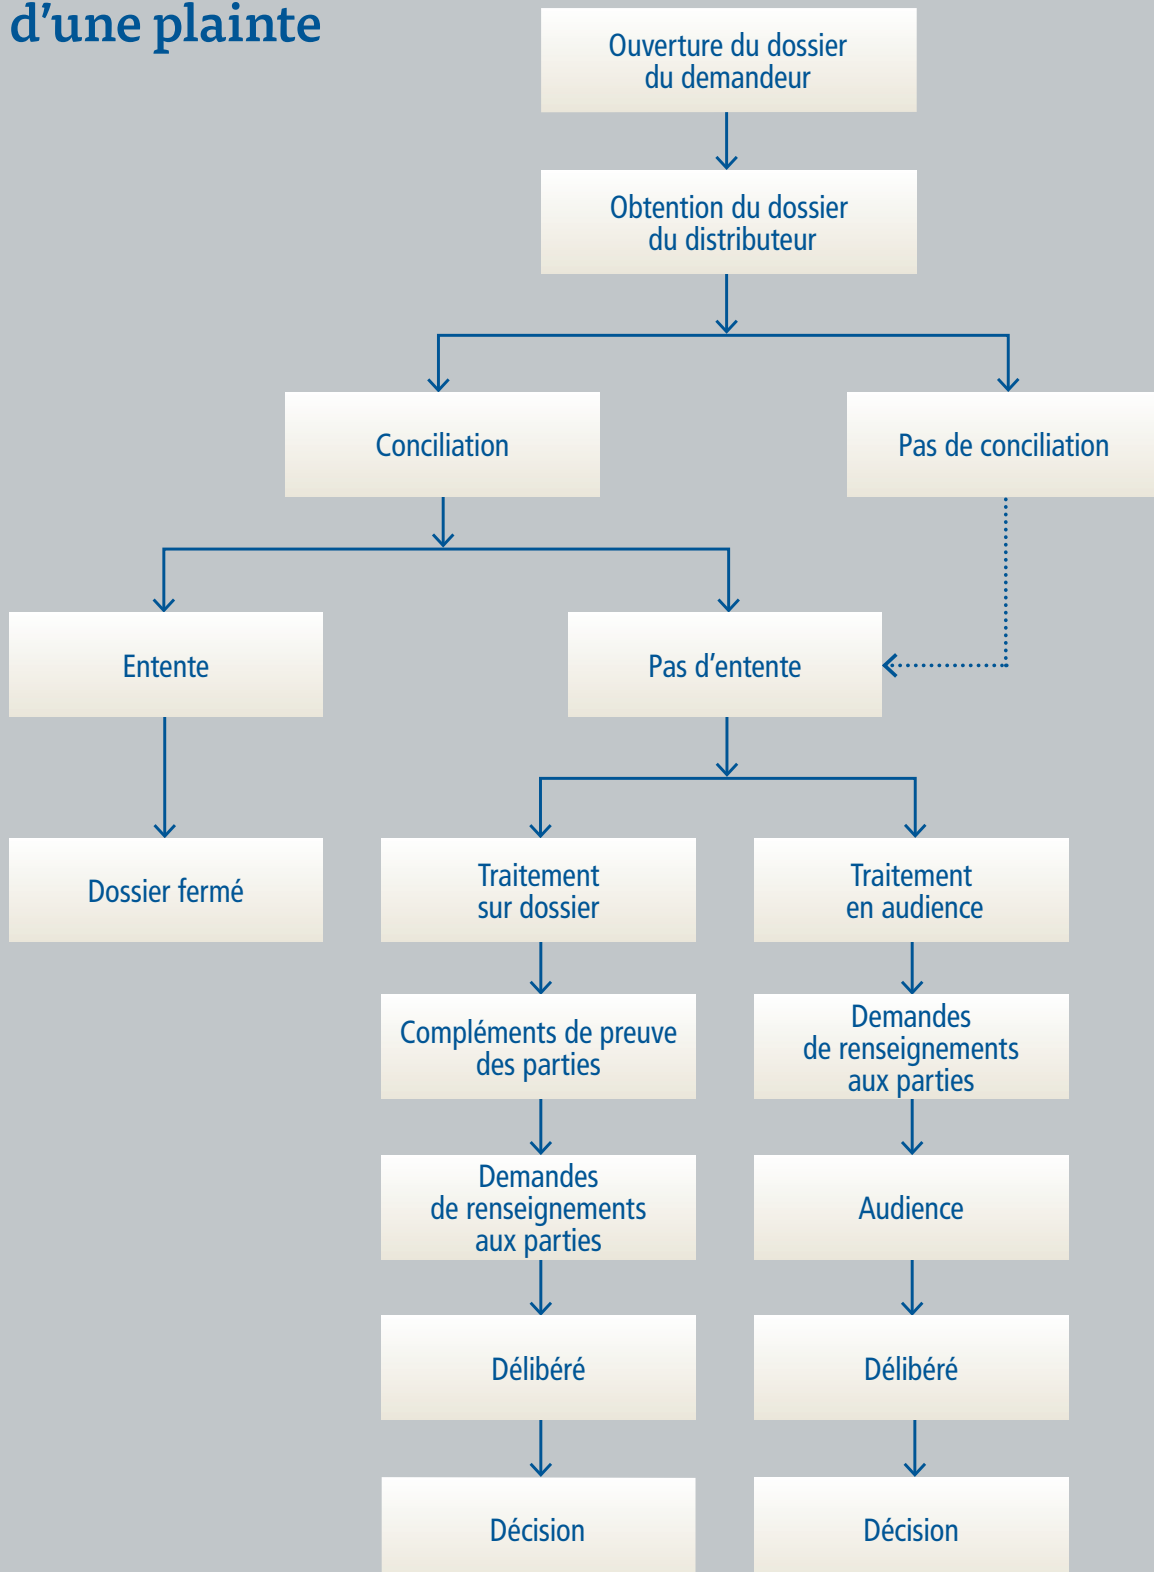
d’une plainte

Ouverture du dossier du demandeur

Obtention du dossier du distributeur

Conciliation

Pas de conciliation

Entente

Pas d’entente

Dossier fermé

Traitement sur dossier

Traitement en audience

Compléments de preuve des parties

Demandes de renseignements aux parties

Demandes de renseignements aux parties

Audience

Délibéré

Délibéré

Décision

Décision